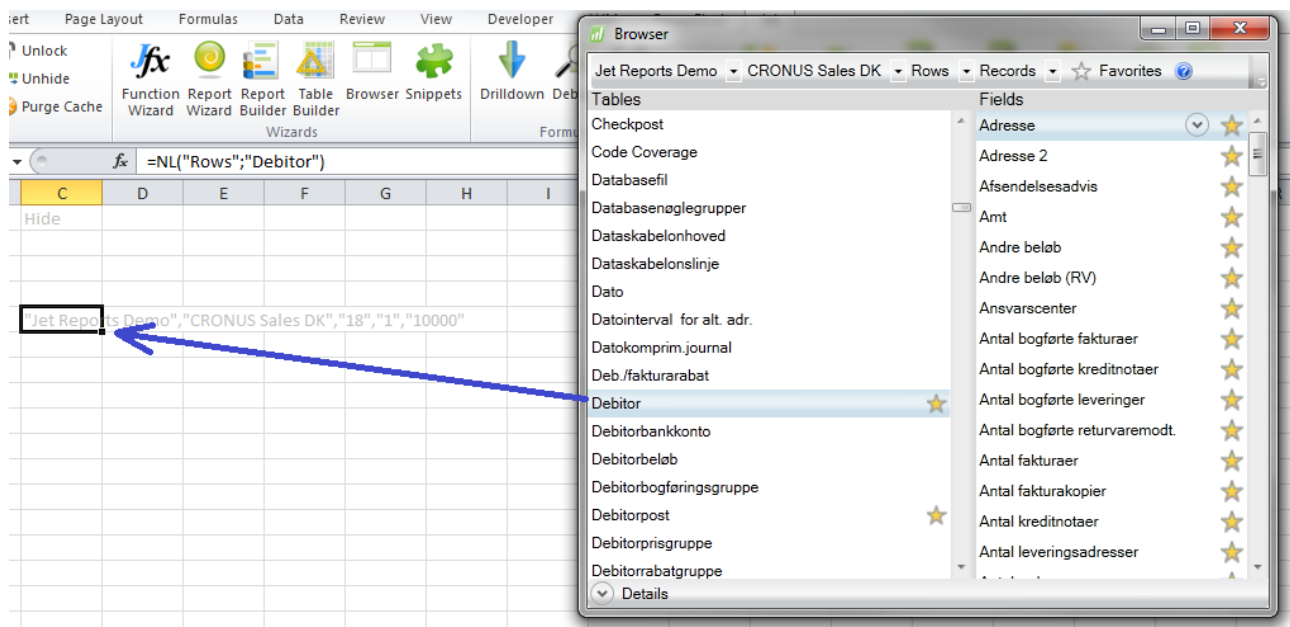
sert Page Layout Formulas Data Review View Developer

Unlock
Unhide
Purge Cache

Function Wizard
Report Wizard
Report Builder
Table Builder
Browser
Snippets
Wizards

Drilldown
Deb
Formu

$f_x$ =NL("Rows";"Debitor")

C D E F G H I

Hide

"Jet Reports Demo","CRONUS Sales DK","18","1","10000"

Browser

Jet Reports Demo CRONUS Sales DK Rows Records Favorites

Tables
Checkpost
Code Coverage
Databasefil
Databasenøglegrupper
Dataskabelonhoved
Dataskabelonslinje
Dato
Datointerval for alt. adr.
Datokomprim.journal
Deb./fakturarabat
Debitor
Debitorbankkonto
Debitorbeløb
Debitorbogføringsgruppe
Debitorpost
Debitorprisgruppe
Debitorrabatgruppe

Fields
Adresse
Adresse 2
Afsendelsesadvis
Amt
Andre beløb
Andre beløb (RV)
Ansvarscenter
Antal bogførte fakturaer
Antal bogførte kreditnotaer
Antal bogførte leveringer
Antal bogførte returvaremodt.
Antal fakturaer
Antal fakturakopier
Antal kreditnotaer
Antal leveringsadresser

Details